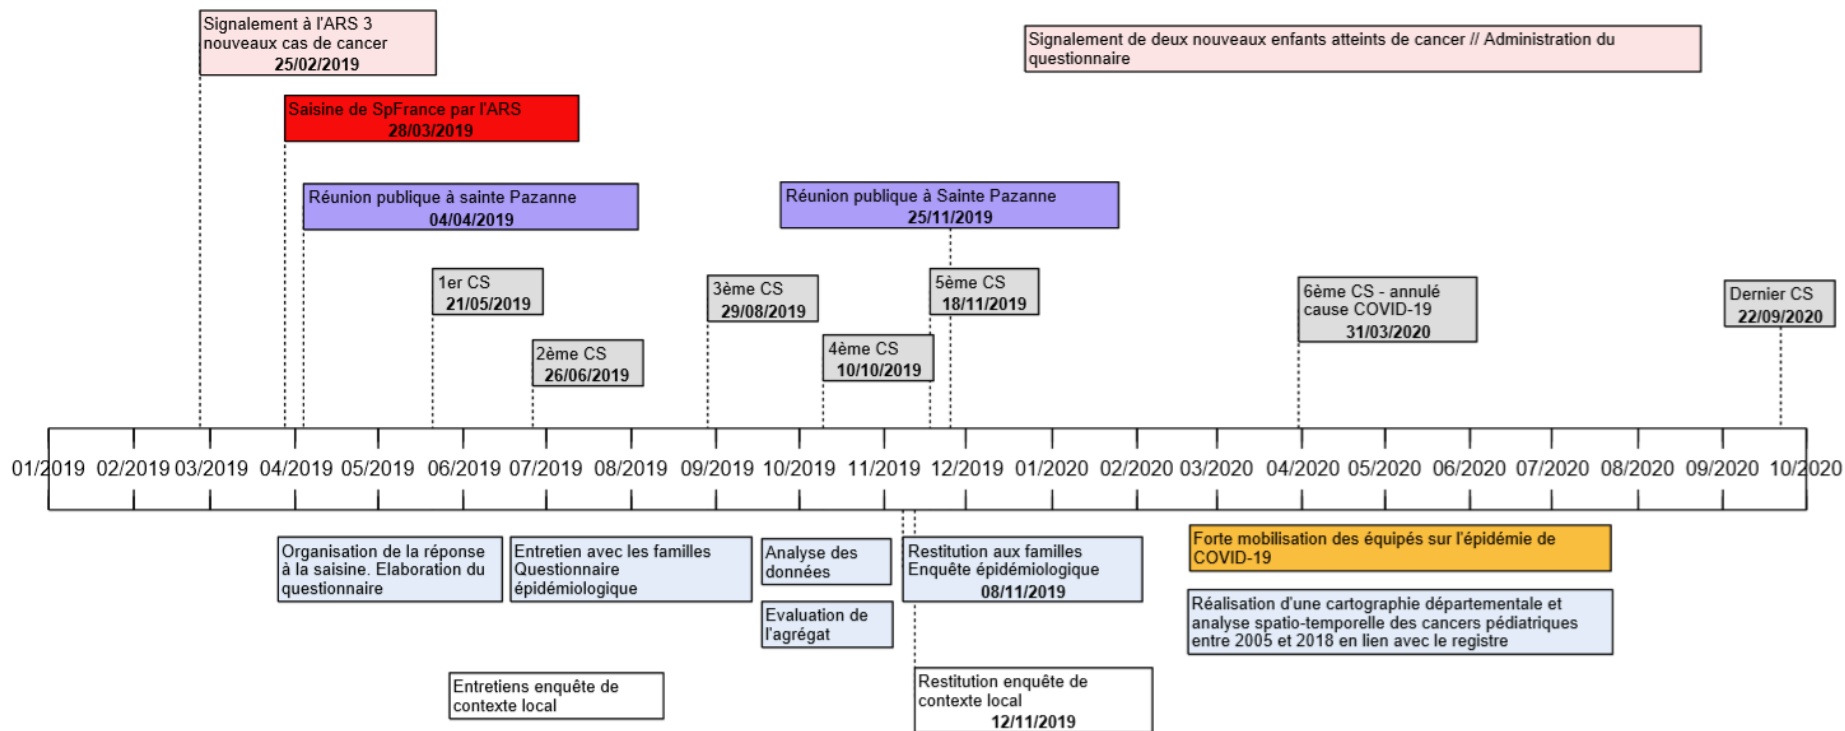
Signalement à l'ARS 3 nouveaux cas de cancer
25/02/2019

Signalement de deux nouveaux enfants atteints de cancer // Administration du questionnaire

Saisine de SpFrance par l'ARS
28/03/2019

Réunion publique à sainte Pazanne
04/04/2019

Réunion publique à Sainte Pazanne
25/11/2019

1er CS
21/05/2019

3ème CS
29/08/2019

5ème CS
18/11/2019

6ème CS - annulé cause COVID-19
31/03/2020

Dernier CS
22/09/2020

2ème CS
26/06/2019

4ème CS
10/10/2019

01/2019 02/2019 03/2019 04/2019 05/2019 06/2019 07/2019 08/2019 09/2019 10/2019 11/2019 12/2019 01/2020 02/2020 03/2020 04/2020 05/2020 06/2020 07/2020 08/2020 09/2020 10/2020

Organisation de la réponse à la saisine. Elaboration du questionnaire

Entretien avec les familles Questionnaire épidémiologique

Analyse des données

Restitution aux familles Enquête épidémiologique
08/11/2019

Forte mobilisation des équipes sur l'épidémie de COVID-19

Evaluation de l'agrégat

Réalisation d'une cartographie départementale et analyse spatio-temporelle des cancers pédiatriques entre 2005 et 2018 en lien avec le registre

Entretiens enquête de contexte local

Restitution enquête de contexte local
12/11/2019